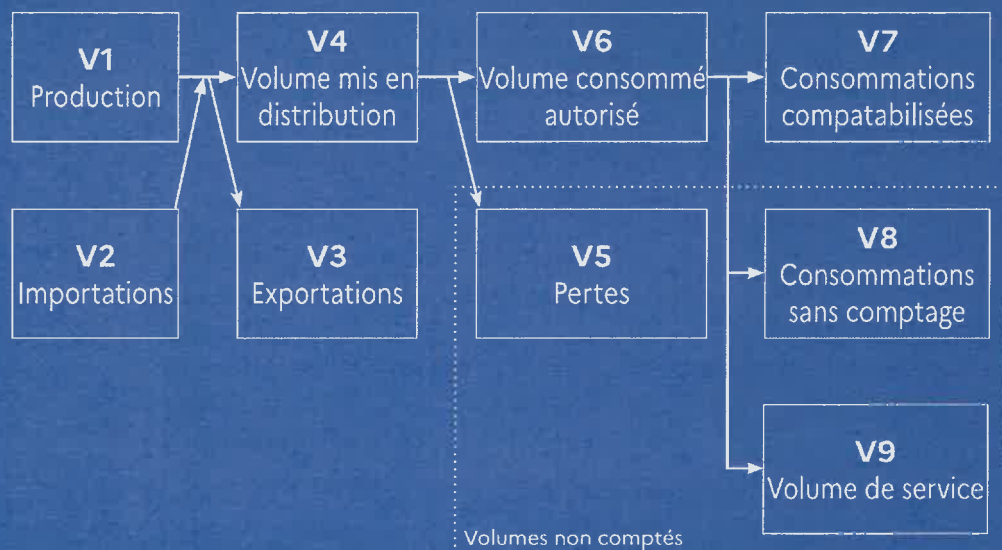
V1
Production

V4
Volume mis en distribution

V6
Volume consommé autorisé

V7
Consommations compatabilisées

V2
Importations

V3
Exportations

V5
Pertes

V8
Consommations sans comptage

V9
Volume de service

Volumes non comptés